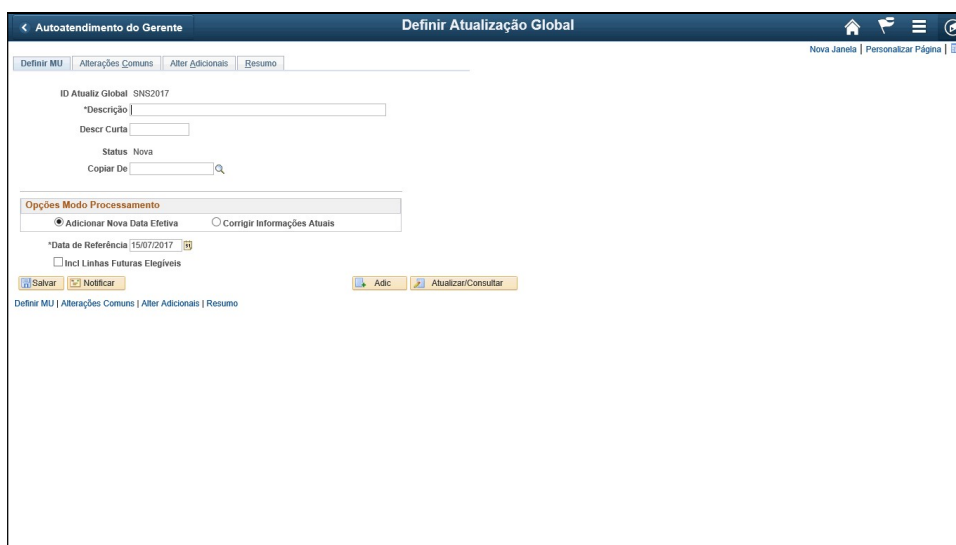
< Autoatendimento do Gerente

Definir Atualização Global

Nova Janela | Personalizar Página |

Definir MU | Alterações Comuns | Alter Adicionais | Resumo

ID Atualiz Global SNS2017
*Descrição
Descr Curta
Status Nova
Copiar De

Opções Modo Processamento
Adicionar Nova Data Efetiva
Corrigir Informações Atuais

*Data de Referência 15/07/2017
Incl Linhas Futuras Elegíveis

Salvar
Notificar
Adic
Atualizar/Consultar

Definir MU | Alterações Comuns | Alter Adicionais | Resumo